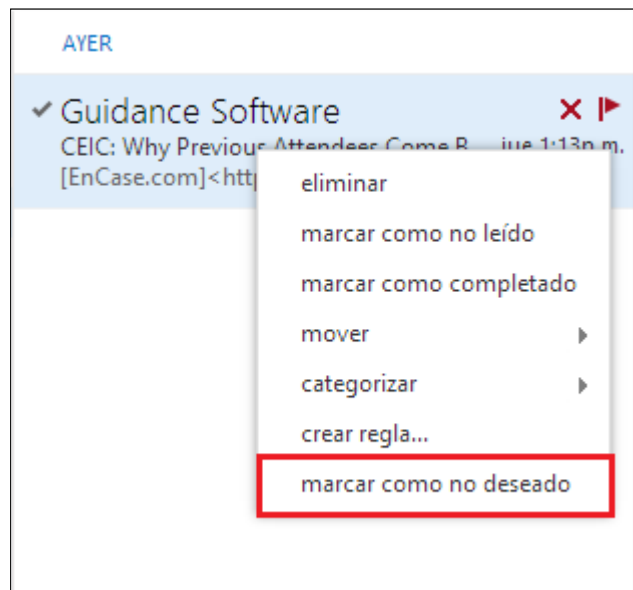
AYER

Guidance Software
CEIC: Why Previous Attendees Come B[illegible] jue 1:13p.m.
[EnCase.com]<http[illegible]

eliminar
marcar como no leído
marcar como completado
mover
categorizar
crear regla...
marcar como no deseado